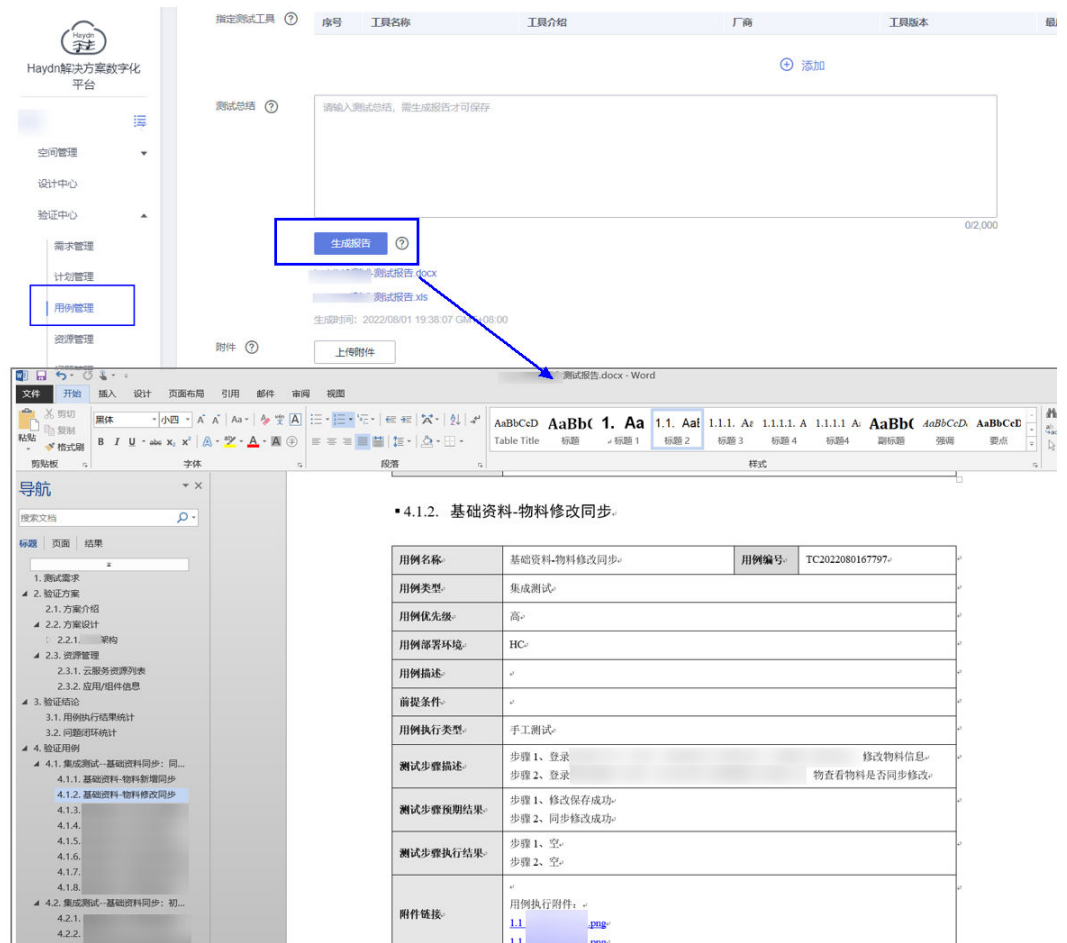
Haydn

Haydn解决方案数字化平台

空间管理
设计中心
验证中心
需求管理
计划管理
用例管理
资源管理

指定测试工具 ?

| 序号 | 工具名称 | 工具介绍 | 厂商 | 工具版本 | 最 |
|---|---|---|---|---|---|

添加

测试总结 ?

请输入测试总结，需生成报告才可保存

0/2,000

生成报告 ?

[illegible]测试报告.docx
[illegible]测试报告.xls
生成时间: 2022/08/01 19:38:07 GMT+08:00

附件 ?
上传附件

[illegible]测试报告.docx - Word

文件 开始 插入 设计 页面布局 引用 邮件 审阅 视图

剪切 复制 格式刷 粘贴 剪贴板
黑体 小四 字体
段落
AaBbCcD Table Title AaBb( 标题 1. Aa 标题 1 1.1. Aal 标题 2 1.1.1. Aa 标题 3 1.1.1.1. A 标题 4 1.1.1.1 A 标题4 AaBb( 副标题 AaBbCcD 强调 AaBbCcI 要点
样式

导航
搜索文档
标题 页面 结果

1. 测试需求
2. 验证方案
2.1. 方案介绍
2.2. 方案设计
2.2.1. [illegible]架构
2.3. 资源管理
2.3.1. 云服务资源列表
2.3.2. 应用/组件信息
3. 验证结论
3.1. 用例执行结果统计
3.2. 问题闭环统计
4. 验证用例
4.1. 集成测试--基础资料同步: 同...
4.1.1. 基础资料-物料新增同步
4.1.2. 基础资料-物料修改同步
4.1.3.
4.1.4.
4.1.5.
4.1.6.
4.1.7.
4.1.8.
4.2. 集成测试--基础资料同步: 初...
4.2.1.
4.2.2.

4.1.2. 基础资料-物料修改同步

| 用例名称 | 基础资料-物料修改同步 | 用例编号 | TC2022080167797 |
|---|---|---|---|
| 用例类型 | 集成测试 | | |
| 用例优先级 | 高 | | |
| 用例部署环境 | HC | | |
| 用例描述 | | | |
| 前提条件 | | | |
| 用例执行类型 | 手工测试 | | |
| 测试步骤描述 | 步骤 1、登录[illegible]修改物料信息<br>步骤 2、登录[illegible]物查看物料是否同步修改 | | |
| 测试步骤预期结果 | 步骤 1、修改保存成功<br>步骤 2、同步修改成功 | | |
| 测试步骤执行结果 | 步骤 1、空<br>步骤 2、空 | | |
| 附件链接 | 用例执行附件:<br>1.1 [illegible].png<br>1.1 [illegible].png | | |